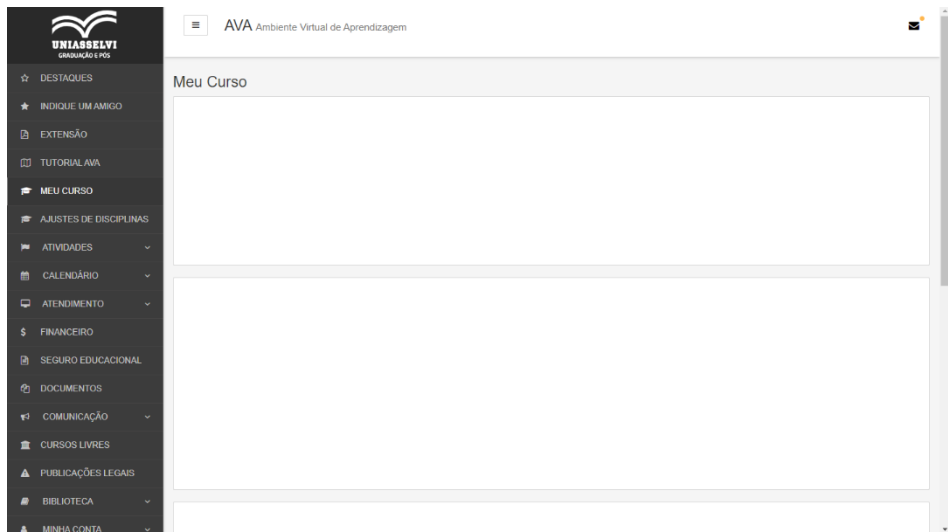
UNIASSELVI
GRADUAÇÃO E PÓS

DESTAQUES
INDIQUE UM AMIGO
EXTENSÃO
TUTORIAL AVA
MEU CURSO
AJUSTES DE DISCIPLINAS
ATIVIDADES
CALENDÁRIO
ATENDIMENTO
FINANCEIRO
SEGURO EDUCACIONAL
DOCUMENTOS
COMUNICAÇÃO
CURSOS LIVRES
PUBLICAÇÕES LEGAIS
BIBLIOTECA
MINHA CONTA

AVA Ambiente Virtual de Aprendizagem

Meu Curso